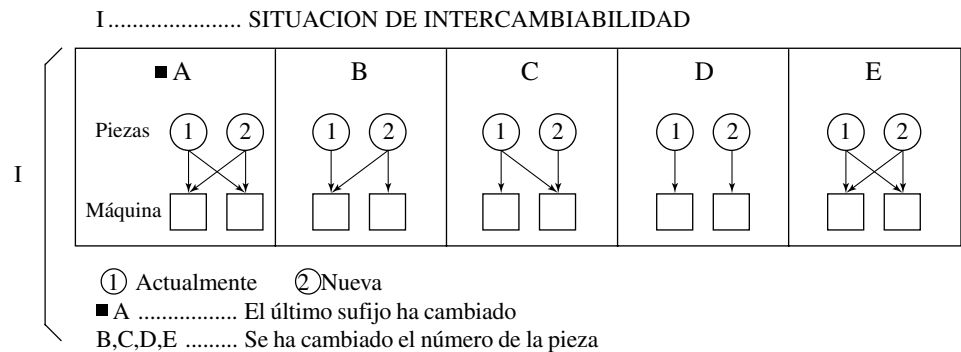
I ..................... SITUACION DE INTERCAMBIABILIDAD

I

| ■A | B | C | D | E |
|---|---|---|---|---|
| Piezas ① ② | ① ② | ① ② | ① ② | ① ② |
| Máquina | | | | |

① Actualmente ② Nueva

■A ................ El último sufijo ha cambiado

B,C,D,E ......... Se ha cambiado el número de la pieza